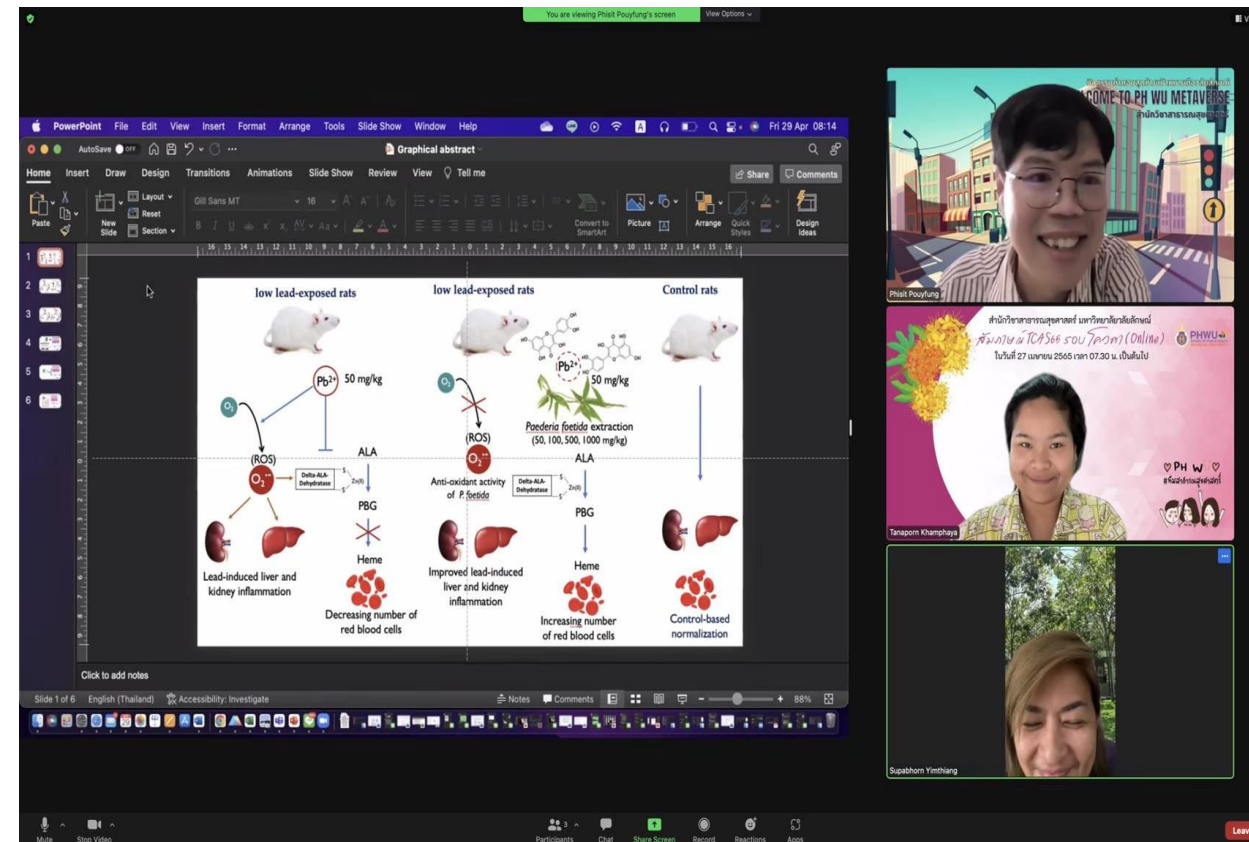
You are viewing Phisit Pouyfung's screen View Options

PowerPoint File Edit View Insert Format Arrange Tools Slide Show Window Help Fri 29 Apr 08:14

AutoSave OFF Graphical abstract

Home Insert Draw Design Transitions Animations Slide Show Review View Tell me Share Comments

Paste New Slide Layout Reset Section Gill Sans MT 16 Convert to SmartArt Picture Arrange Quick Styles Design Ideas

low lead-exposed rats

$O_2$

$Pb^{2+}$ 50 mg/kg

(ROS)

$O_2^{\cdot-}$

Delta-ALA-Dehydratase

Zn(II)

ALA

PBG

Heme

Lead-induced liver and kidney inflammation

Decreasing number of red blood cells

low lead-exposed rats

$O_2$

(ROS)

$O_2^{\cdot-}$

Anti-oxidant activity of P. foetida

$Pb^{2+}$ 50 mg/kg

Paederia foetida extraction (50, 100, 500, 1000 mg/kg)

Delta-ALA-Dehydratase

Zn(II)

ALA

PBG

Heme

Improved lead-induced liver and kidney inflammation

Increasing number of red blood cells

Control rats

Control-based normalization

Click to add notes

Slide 1 of 6 English (Thailand) Accessibility: Investigate Notes Comments 88%

COME TO PH WU METAVERSE

สำนักวิชาสาธารณสุขศาสตร์

Phisit Pouyfung

สำนักวิชาสาธารณสุขศาสตร์ มหาวิทยาลัยวลัยลักษณ์

สัมภาษณ์ TCAS66 รอบโควตา (Online)

ในวันที่ 27 เมษายน 2565 เวลา 07.30 น. เป็นต้นไป

PHWU

PH W

Tanaporn Khamphaya

Supabhorn Yimthiang

Mute Stop Video Participants 3 Chat Share Screen Record Reactions Apps Leave